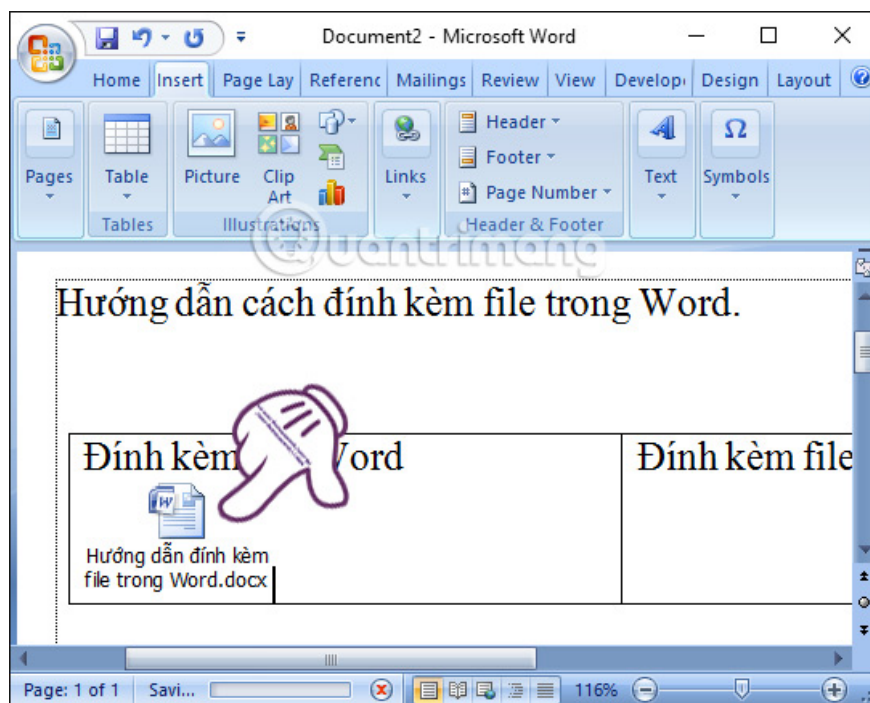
Document2 - Microsoft Word

Home | Insert | Page Lay | Referenc | Mailings | Review | View | Develop | Design | Layout

Pages

Table

Tables

Picture

Clip Art

Illustrations

Links

Header

Footer

Page Number

Header & Footer

Text

Symbols

Quantrimang

Hướng dẫn cách đính kèm file trong Word.

| Đính kèm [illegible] Word Hướng dẫn đính kèm file trong Word.docx | Đính kèm file |
|---|---|

Page: 1 of 1 | Savi... | 116%